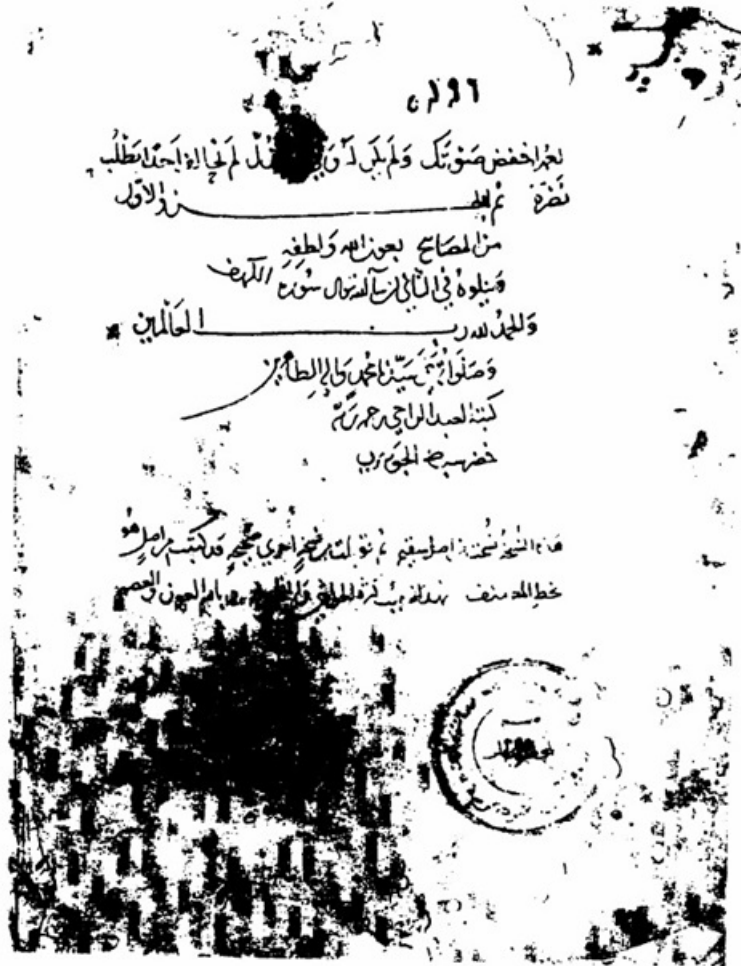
١٩٦

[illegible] اخفض صوتک و لم یکن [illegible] لم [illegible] احد الطلب
نضرة تم الجزء الاول

من المصابیح بعون الله و لطفه
و یتلوه فی الثانی ان شاء الله تعالی سورة الکهف

والحمد لله رب العالمین
وصلواته علی سیدنا محمد و آله الطاهرین
کتبه العبد الراجی رحمة ربه
خضر بن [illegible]

هذه النسخة نسخة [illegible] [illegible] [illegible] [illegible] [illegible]
خط المصنف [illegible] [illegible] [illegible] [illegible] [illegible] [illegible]